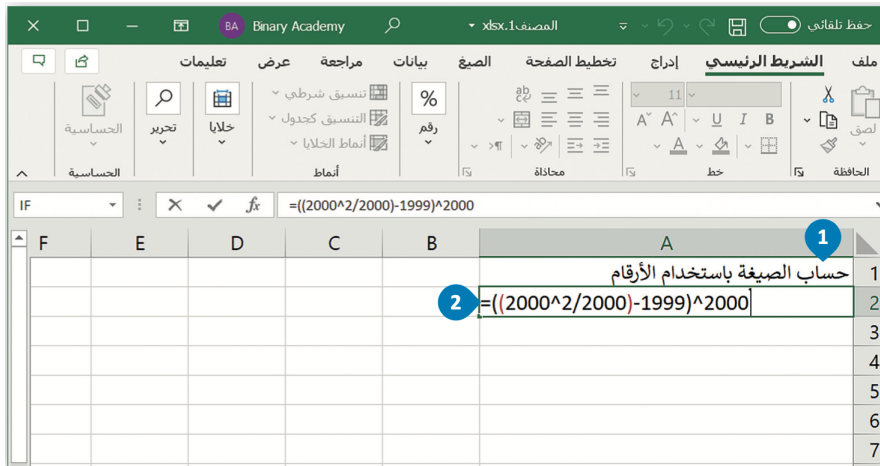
حفظ تلقائي
المصنف1.xlsx
Binary Academy
BA

ملف
الشريط الرئيسي
إدراج
تخطيط الصفحة
الصيغ
بيانات
مراجعة
عرض
تعليمات

لصق
الحافظة
11
B
I
U
A
خط
محاذاة
%
رقم
تنسيق شرطي
التنسيق كجدول
أنماط الخلايا
أنماط
خلايا
تحرير
الحساسية
الحساسية

IF
$f_x$
=((2000^2/2000)-1999)^2000

| F | E | D | C | B | A | |
|---|---|---|---|---|---|---|
| | | | | | حساب الصيغة باستخدام الأرقام | 1 |
| | | | | | =((2000^2/2000)-1999)^2000 | 2 |
| | | | | | | 3 |
| | | | | | | 4 |
| | | | | | | 5 |
| | | | | | | 6 |
| | | | | | | 7 |

1
2